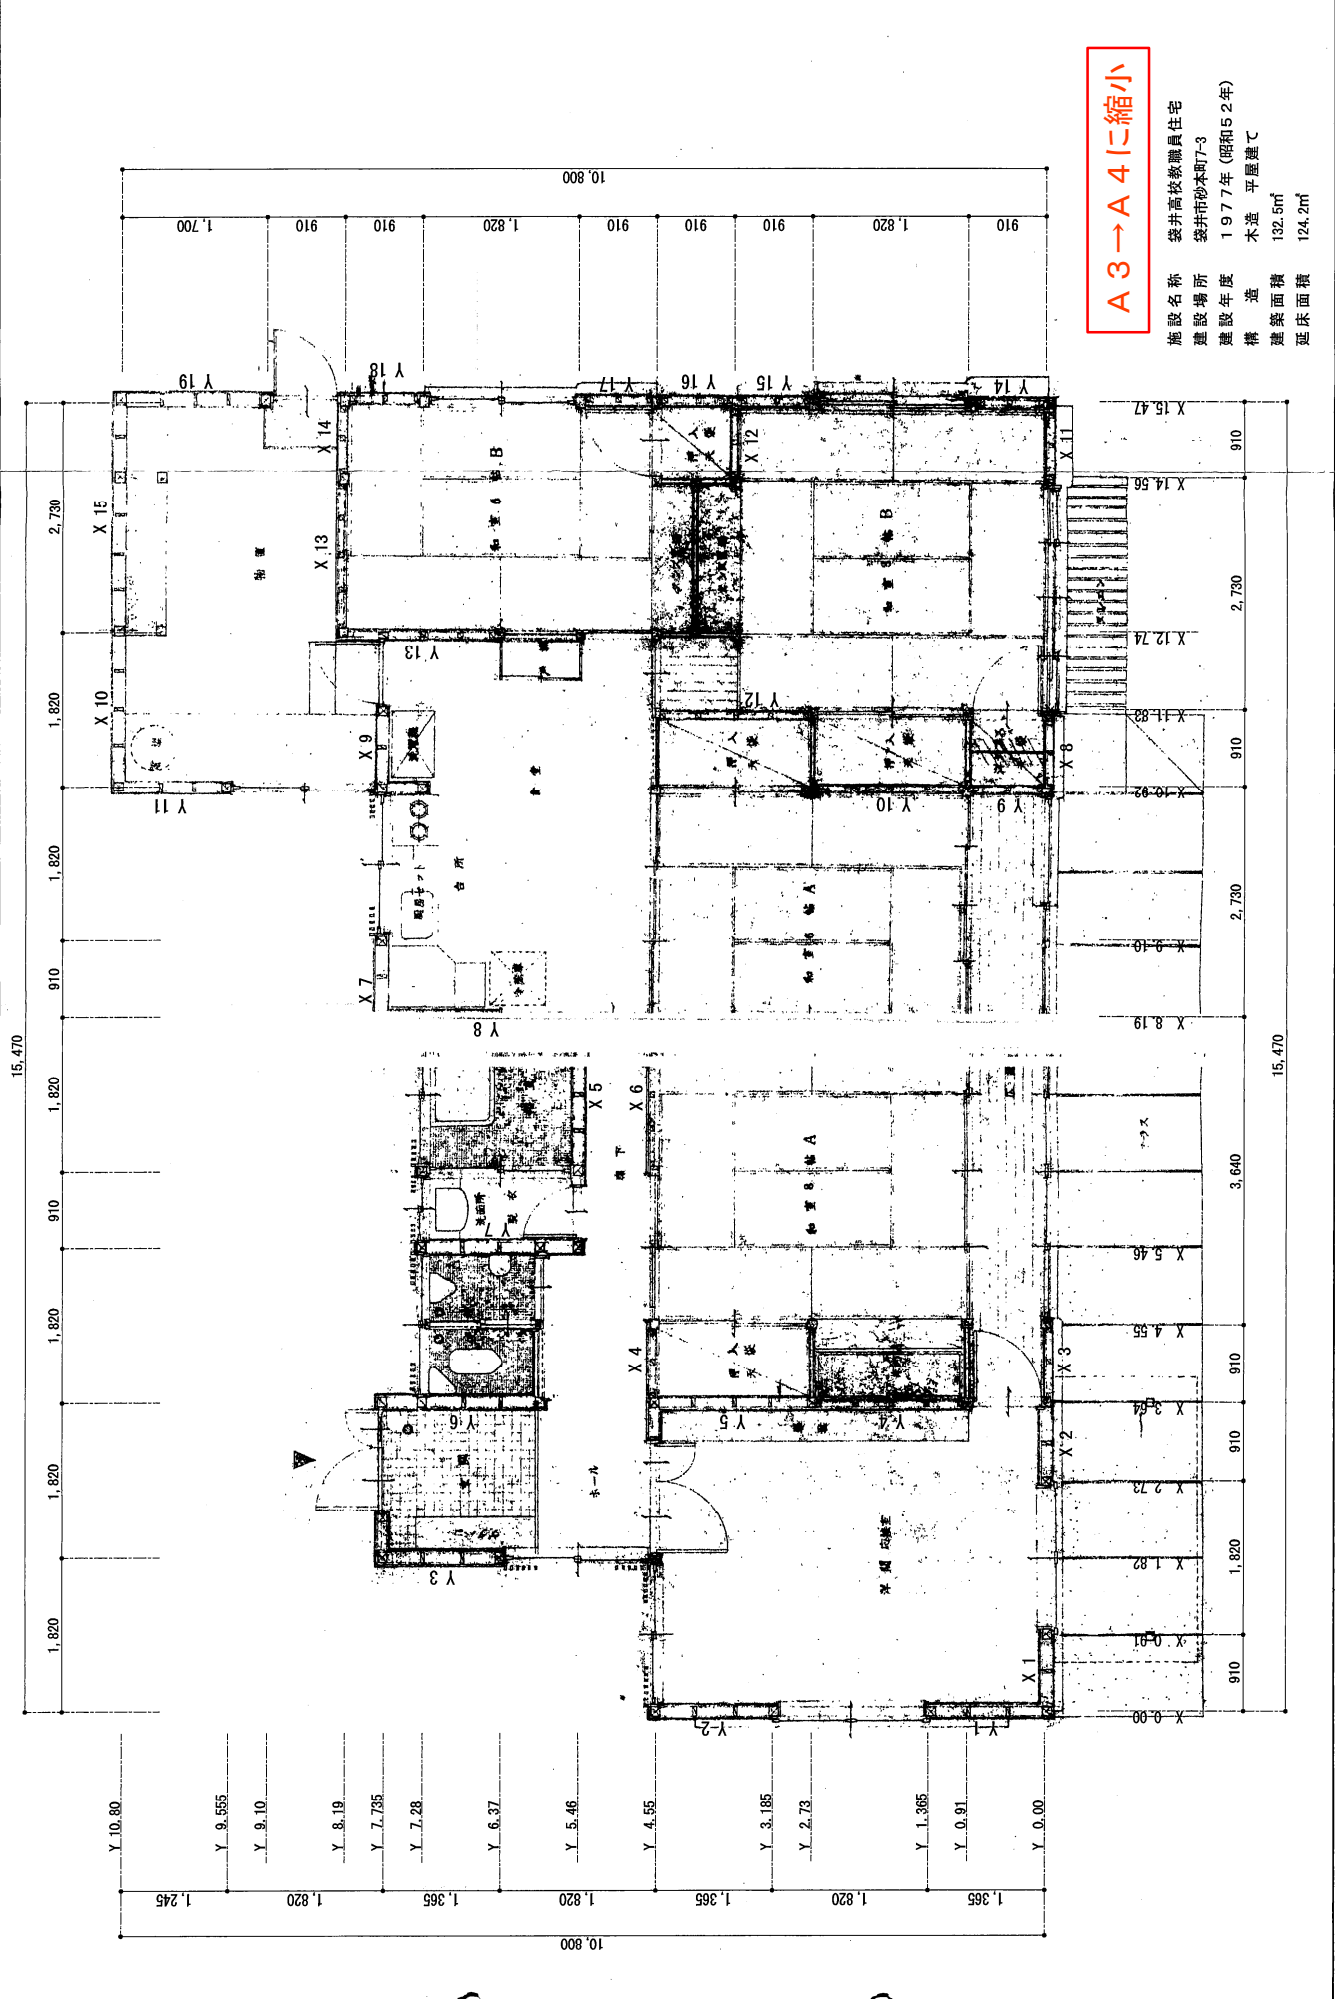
A３→Ａ４に縮小

施設名称　袋井高校教職員住宅
建設場所　袋井市砂本町7-3
建設年度　１９７７年（昭和５２年）
構　　造　木造　平屋建て
建築面積　132.5m²
延床面積　124.2m²

10,800
1,700　910　910　1,820　910　910　910　1,820　910

Y 19　Y 18　Y 17　Y 16　Y 15　Y 14　Y 13　Y 12　Y 11　Y 10　Y 9　Y 8　Y 7　Y 6　Y 5　Y 4　Y 3　Y 2　Y 1

X 15　X 14　X 13　X 12　X 11　X 10　X 9　X 8　X 7　X 6　X 5　X 4　X 3　X 2　X 1

X 15.47　X 14.56　X 12.74　X 11.83　X 10.92　X 9.10　X 8.19　X 5.46　X 4.55　X 3.64　X 2.73　X 1.82　X 0.91　X 0.00

15,470
2,730　1,820　1,820　910　1,820　910　1,820　1,820　1,820

910　2,730　910　2,730　3,640　910　910　1,820　910
15,470

物置　和室6帖B　和室4.5帖B　押入　台所　食堂　押入　押入　和室6帖A　和室8帖A　洗面所　脱衣　廊下　押入　玄関　ホール　洋間（応接室）　床の間　テラス

Y 10.80　Y 9.555　Y 9.10　Y 8.19　Y 7.735　Y 7.28　Y 6.37　Y 5.46　Y 4.55　Y 3.185　Y 2.73　Y 1.365　Y 0.91　Y 0.00

1,245　1,820　1,365　1,820　1,365　1,820　1,365
10,800